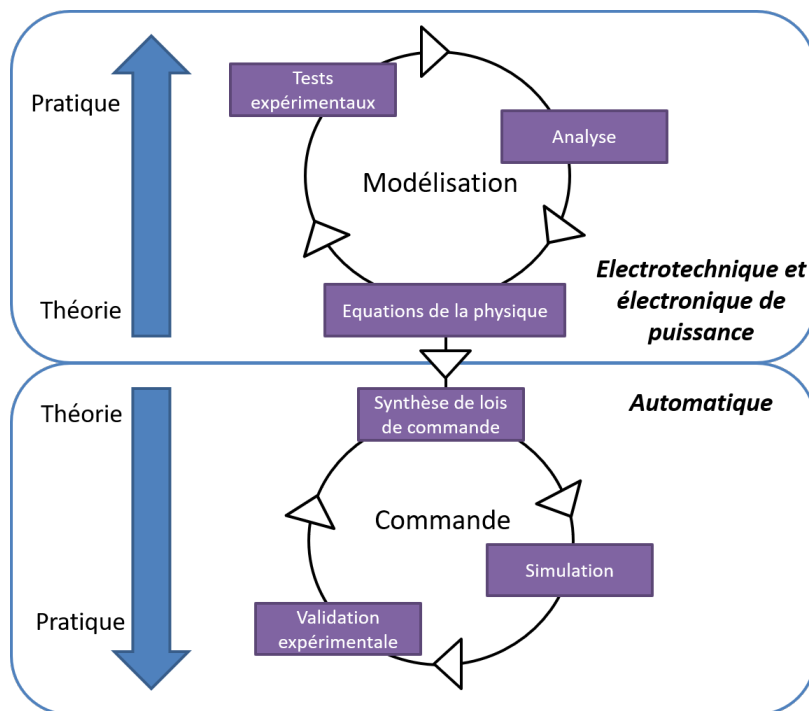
Pratique

Tests expérimentaux

Analyse

Modélisation

Théorie

Equations de la physique

Electrotechnique et électronique de puissance

Théorie

Synthèse de lois de commande

Automatique

Commande

Simulation

Pratique

Validation expérimentale